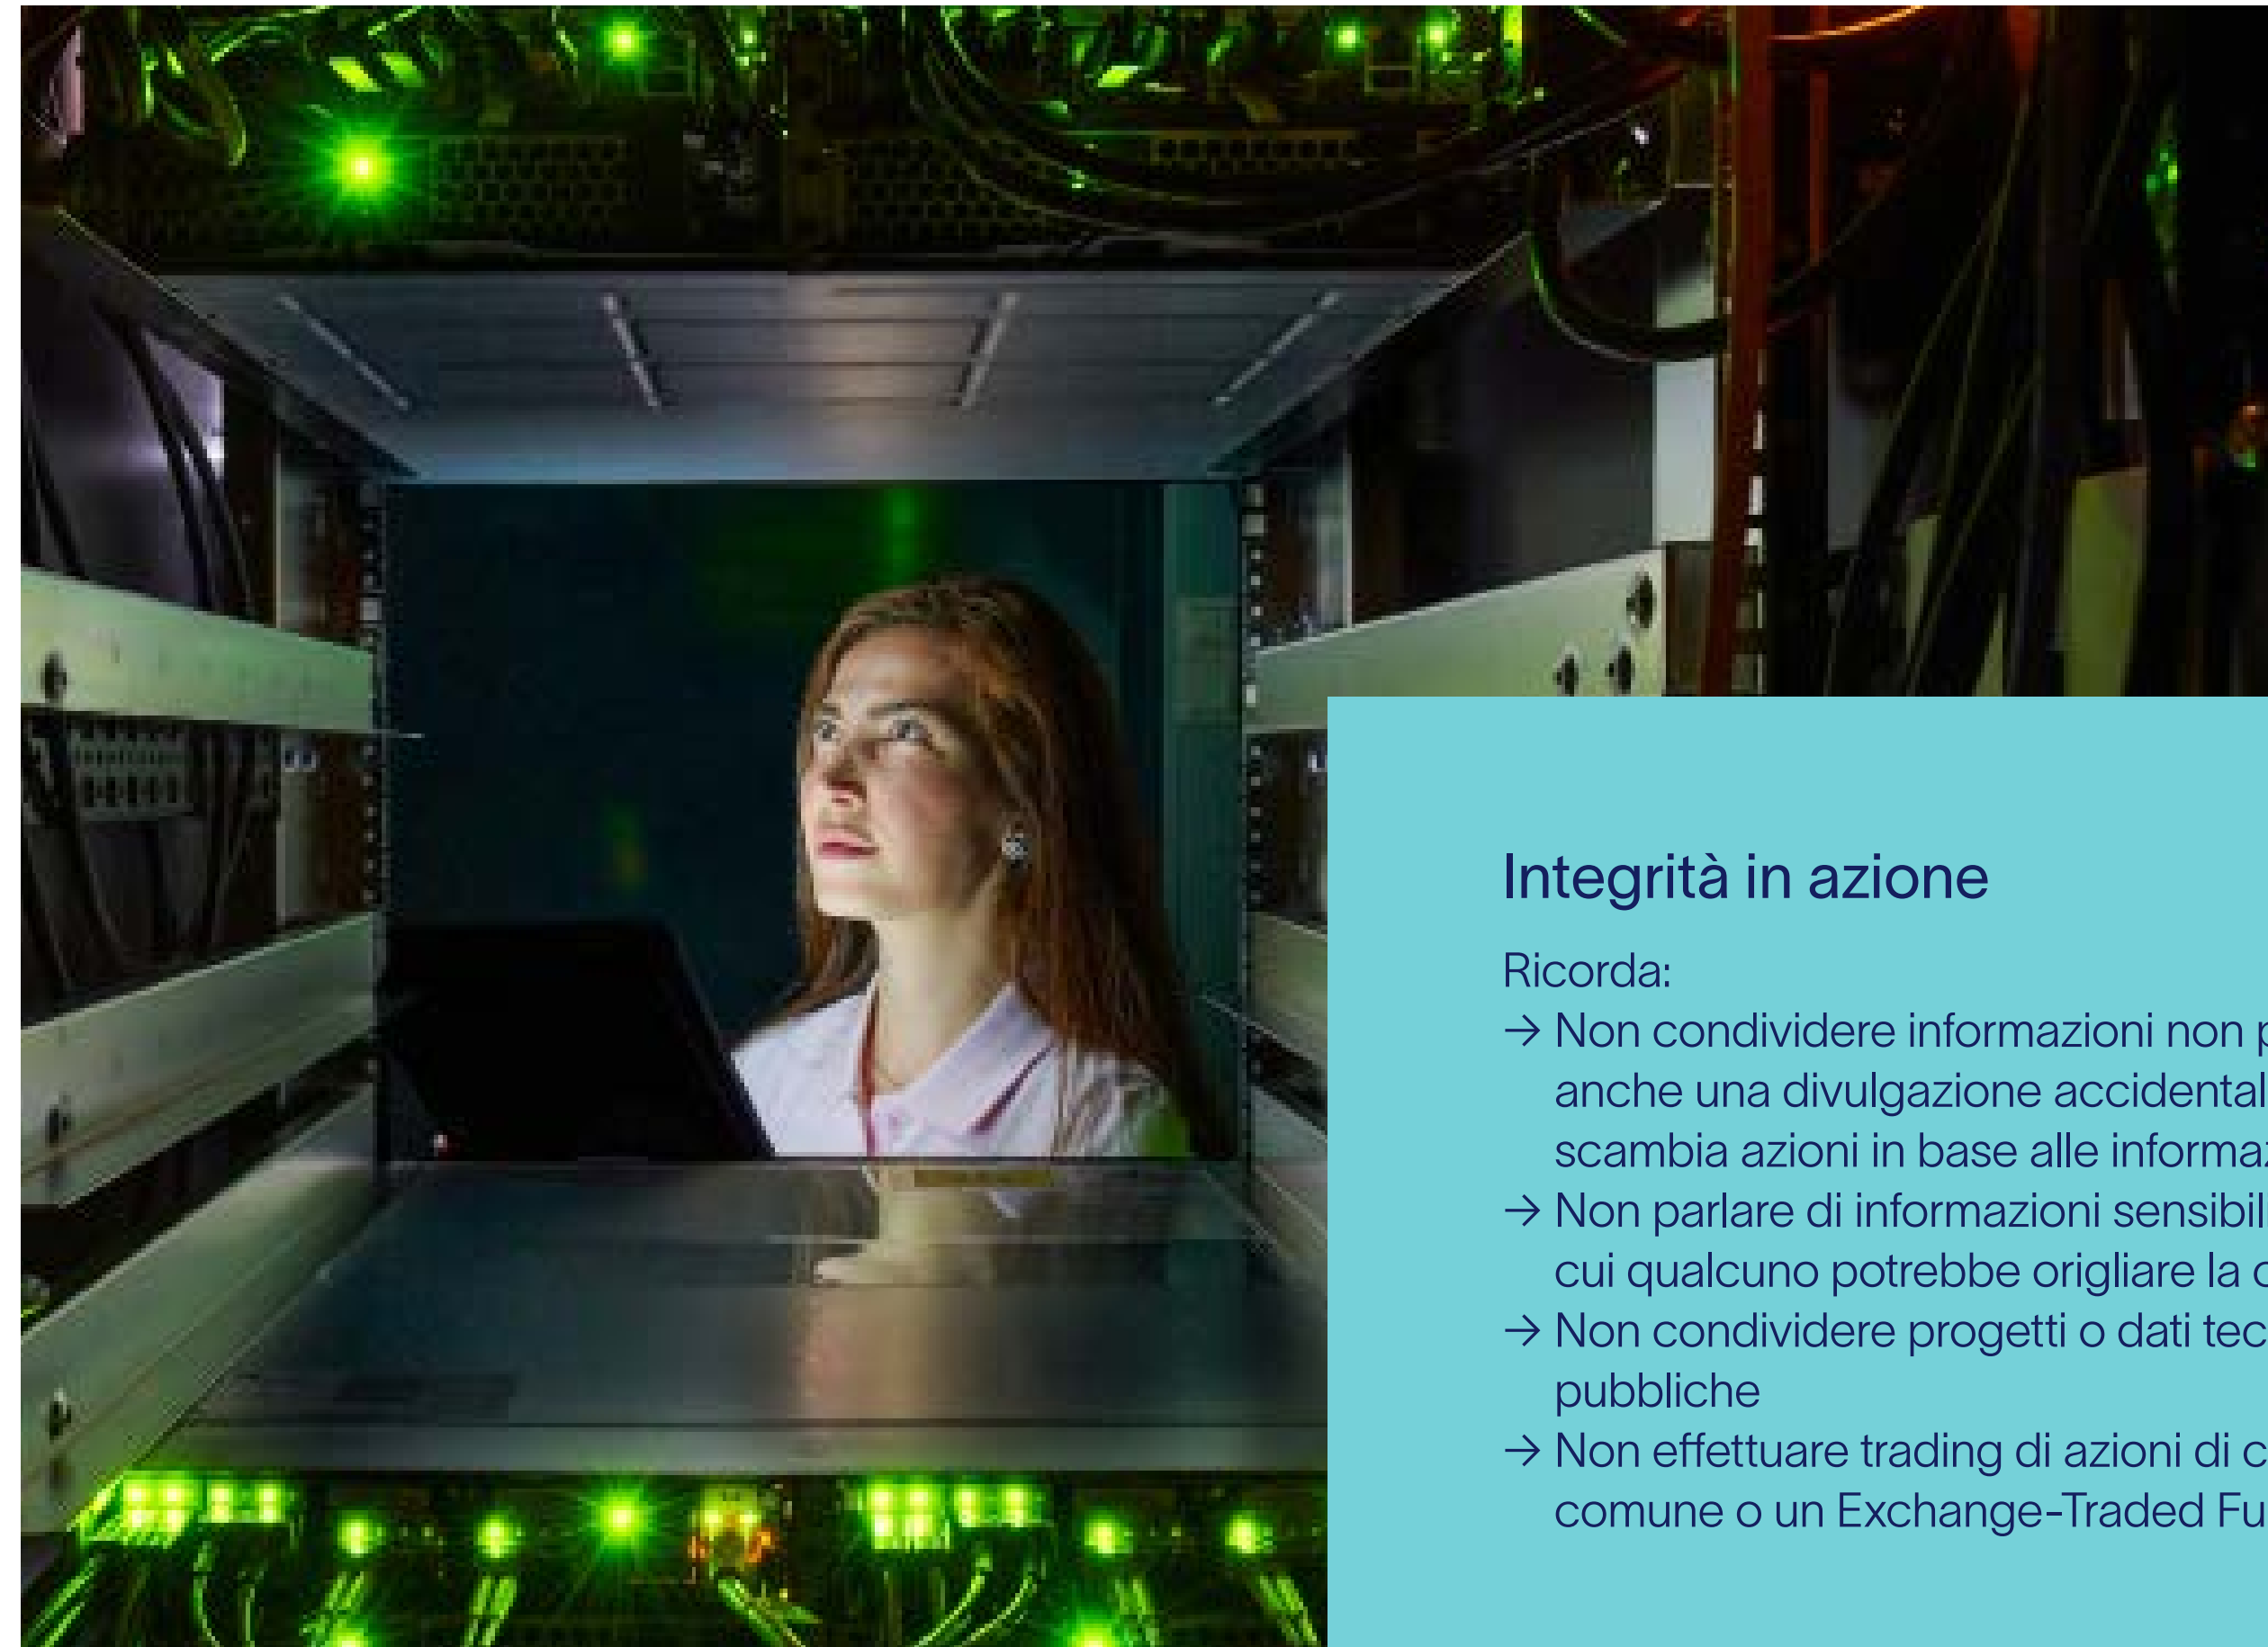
Integrità in azione

Ricorda:
→ Non condividere informazioni non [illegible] anche una divulgazione accidental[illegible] scambia azioni in base alle informa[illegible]
→ Non parlare di informazioni sensibil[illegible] cui qualcuno potrebbe origliare la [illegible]
→ Non condividere progetti o dati tec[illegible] pubbliche
→ Non effettuare trading di azioni di c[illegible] comune o un Exchange-Traded Fu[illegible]